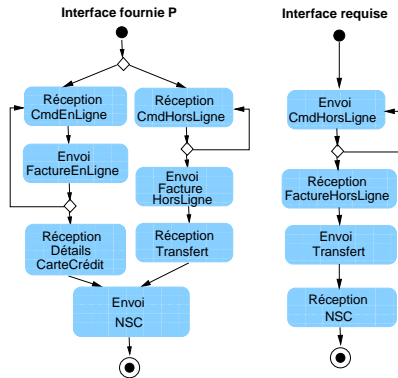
Interface fournie P

Réception CmdEnLigne

Envoi FactureEnLigne

Réception Détails CarteCrédit

Réception CmdHorsLigne

Envoi Facture HorsLigne

Réception Transfert

Envoi NSC

Interface requise

Envoi CmdHorsLigne

Réception FactureHorsLigne

Envoi Transfert

Réception NSC